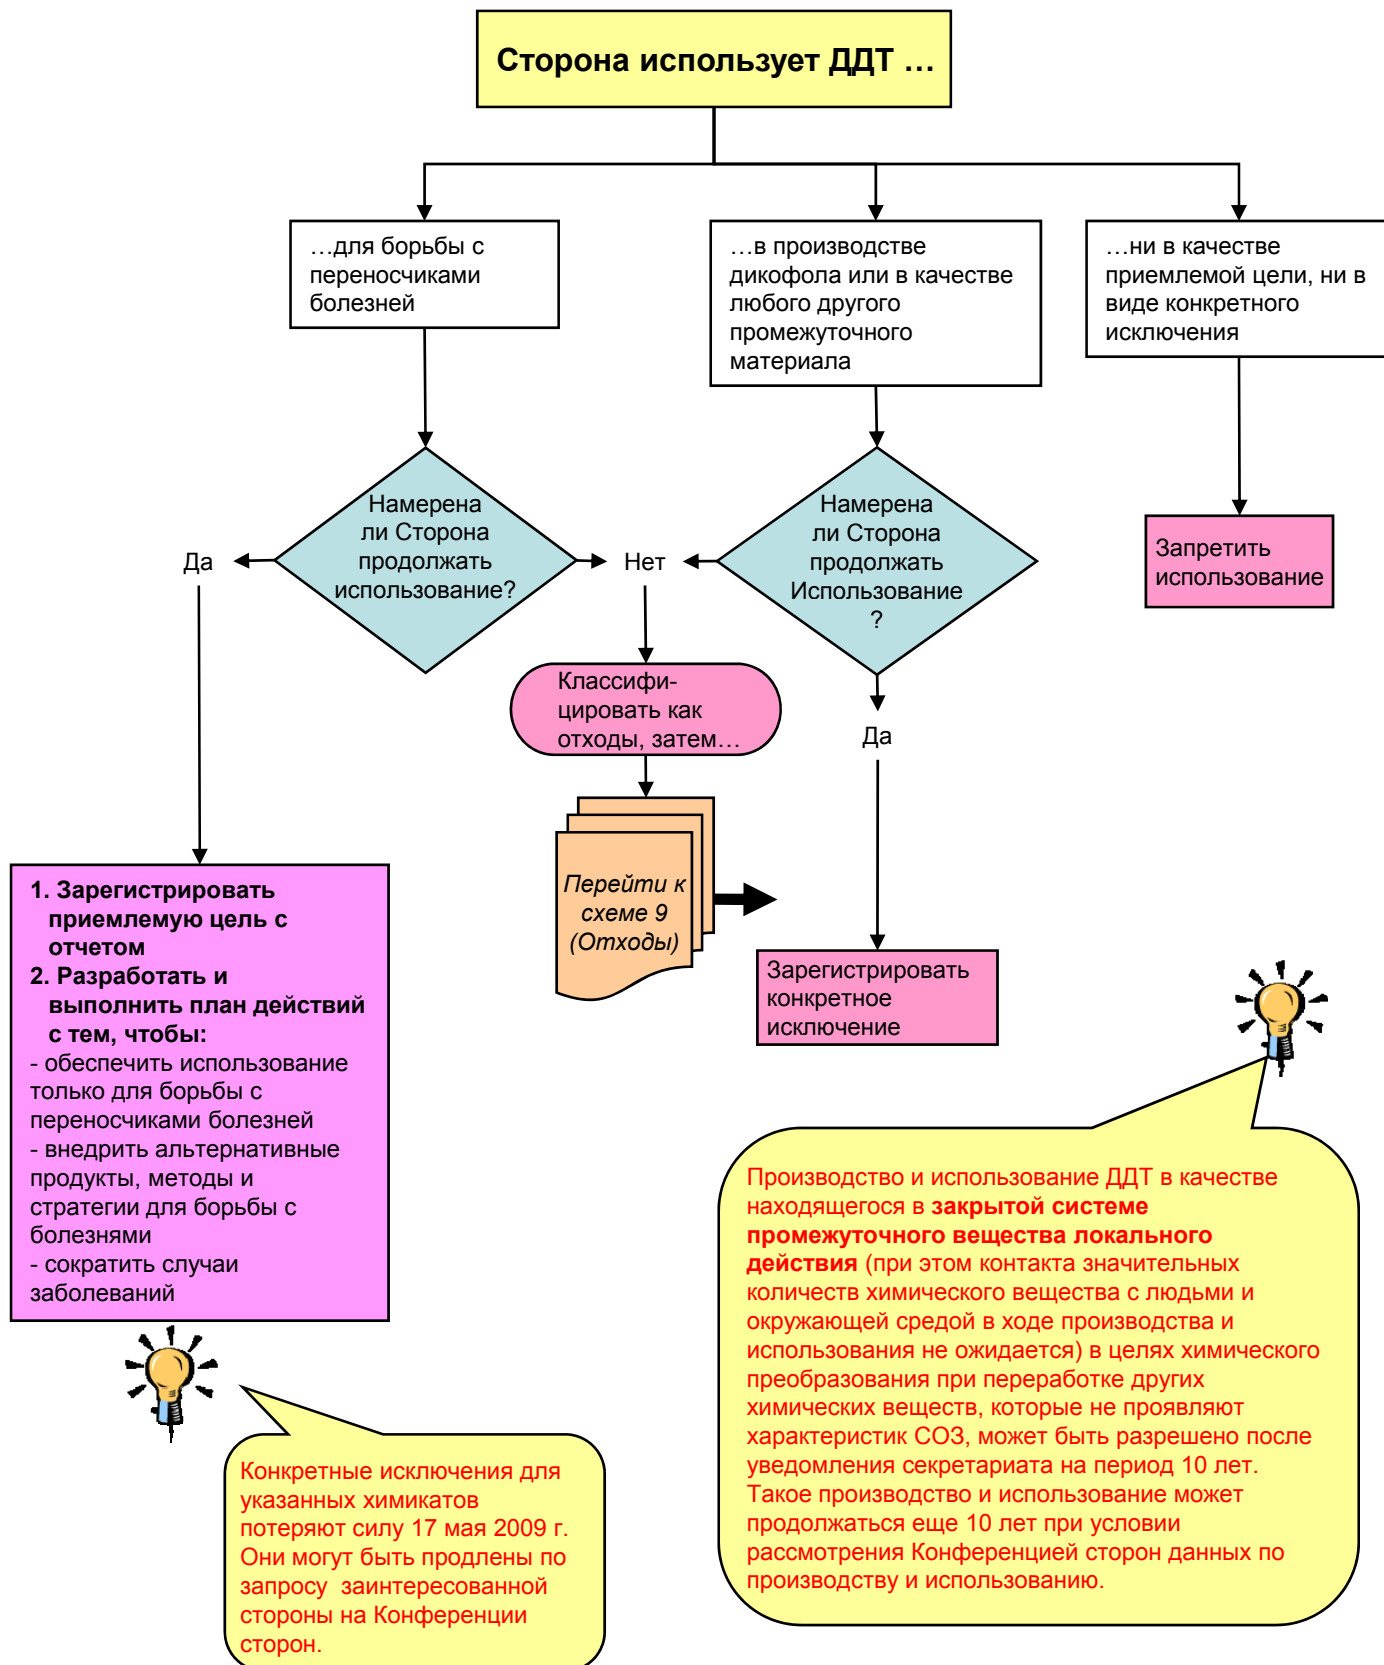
Сторона использует ДДТ …

…для борьбы с переносчиками болезней

…в производстве дикофола или в качестве любого другого промежуточного материала

…ни в качестве приемлемой цели, ни в виде конкретного исключения

Намерена ли Сторона продолжать использование?

Да

Нет

Намерена ли Сторона продолжать Использование ?

Запретить использование

Классифи-цировать как отходы, затем…

Да

Перейти к схеме 9 (Отходы)

Зарегистрировать конкретное исключение

1. Зарегистрировать приемлемую цель с отчетом
2. Разработать и выполнить план действий с тем, чтобы:
- обеспечить использование только для борьбы с переносчиками болезней
- внедрить альтернативные продукты, методы и стратегии для борьбы с болезнями
- сократить случаи заболеваний

Производство и использование ДДТ в качестве находящегося в закрытой системе промежуточного вещества локального действия (при этом контакта значительных количеств химического вещества с людьми и окружающей средой в ходе производства и использования не ожидается) в целях химического преобразования при переработке других химических веществ, которые не проявляют характеристик СОЗ, может быть разрешено после уведомления секретариата на период 10 лет. Такое производство и использование может продолжаться еще 10 лет при условии рассмотрения Конференцией сторон данных по производству и использованию.

Конкретные исключения для указанных химикатов потеряют силу 17 мая 2009 г. Они могут быть продлены по запросу заинтересованной стороны на Конференции сторон.